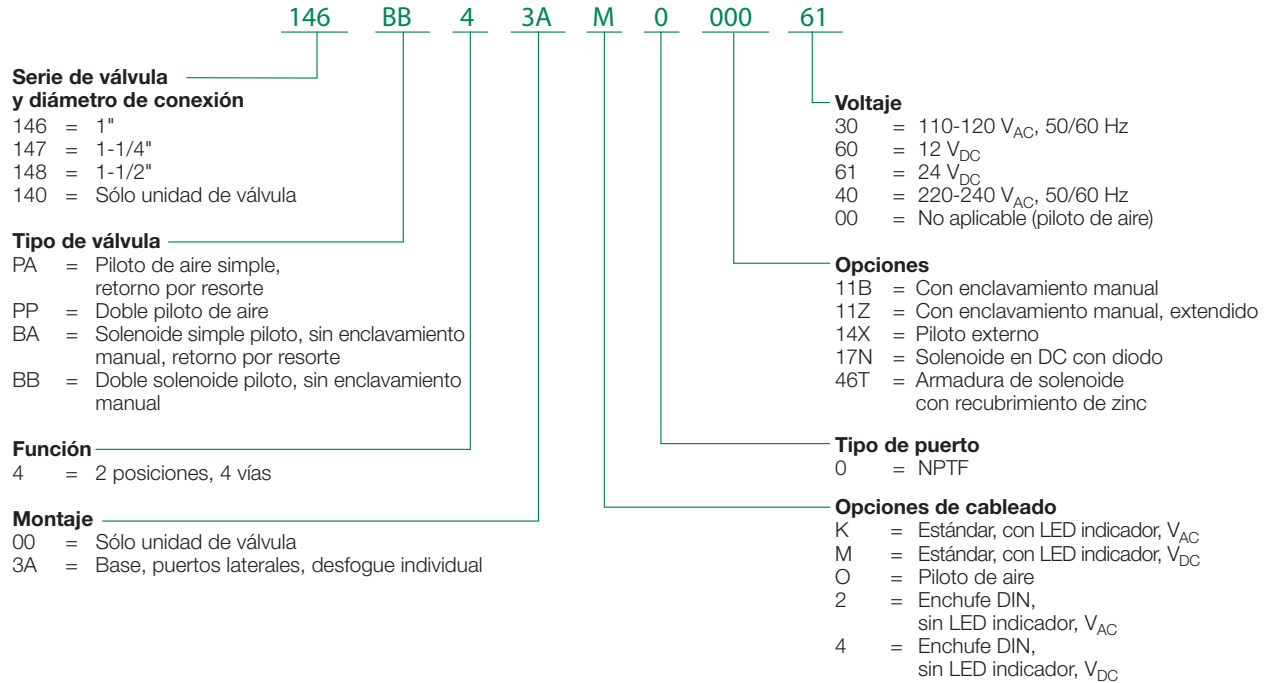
146 BB 4 3A M 0 000 61

**Serie de válvula y diámetro de conexión**
146 = 1"
147 = 1-1/4"
148 = 1-1/2"
140 = Sólo unidad de válvula

**Tipo de válvula**
PA = Piloto de aire simple, retorno por resorte
PP = Doble piloto de aire
BA = Solenoide simple piloto, sin enclavamiento manual, retorno por resorte
BB = Doble solenoide piloto, sin enclavamiento manual

**Función**
4 = 2 posiciones, 4 vías

**Montaje**
00 = Sólo unidad de válvula
3A = Base, puertos laterales, desfogue individual

**Voltaje**
30 = 110-120 $V_{AC}$, 50/60 Hz
60 = 12 $V_{DC}$
61 = 24 $V_{DC}$
40 = 220-240 $V_{AC}$, 50/60 Hz
00 = No aplicable (piloto de aire)

**Opciones**
11B = Con enclavamiento manual
11Z = Con enclavamiento manual, extendido
14X = Piloto externo
17N = Solenoide en DC con diodo
46T = Armadura de solenoide con recubrimiento de zinc

**Tipo de puerto**
0 = NPTF

**Opciones de cableado**
K = Estándar, con LED indicador, $V_{AC}$
M = Estándar, con LED indicador, $V_{DC}$
O = Piloto de aire
2 = Enchufe DIN, sin LED indicador, $V_{AC}$
4 = Enchufe DIN, sin LED indicador, $V_{DC}$